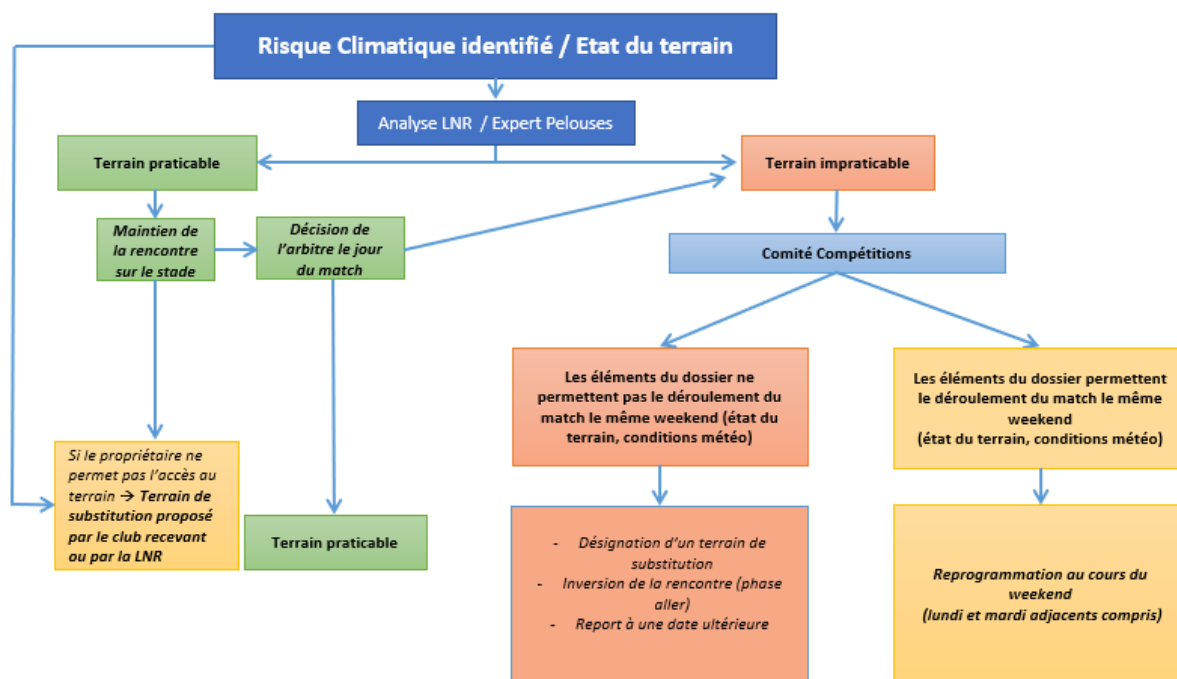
Risque Climatique identifié / Etat du terrain

Analyse LNR / Expert Pelouses

Terrain praticable

Terrain impraticable

Maintien de la rencontre sur le stade

Décision de l'arbitre le jour du match

Comité Compétitions

Les éléments du dossier ne permettent pas le déroulement du match le même weekend (état du terrain, conditions météo)

Les éléments du dossier permettent le déroulement du match le même weekend (état du terrain, conditions météo)

Si le propriétaire ne permet pas l'accès au terrain → Terrain de substitution proposé par le club recevant ou par la LNR

Terrain praticable

- Désignation d'un terrain de substitution
- Inversion de la rencontre (phase aller)
- Report à une date ultérieure

Reprogrammation au cours du weekend (lundi et mardi adjacents compris)